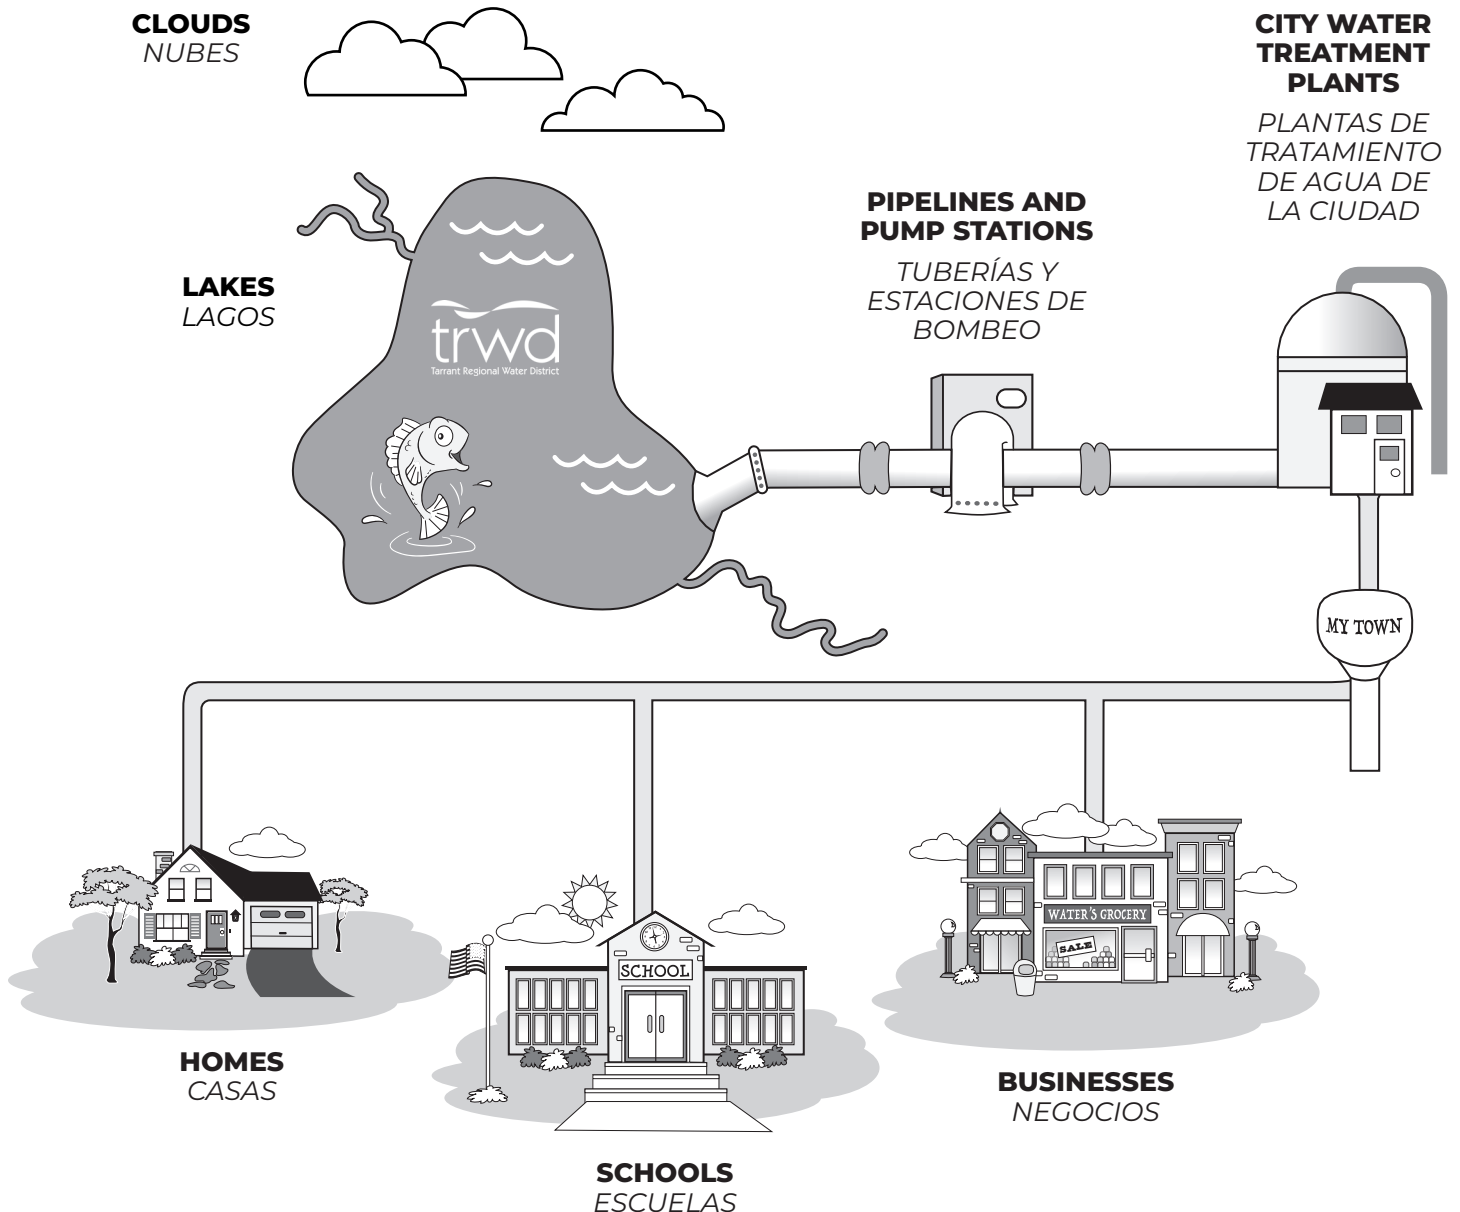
CLOUDS
NUBES

CITY WATER TREATMENT PLANTS
PLANTAS DE TRATAMIENTO DE AGUA DE LA CIUDAD

PIPELINES AND PUMP STATIONS
TUBERÍAS Y ESTACIONES DE BOMBEO

LAKES
LAGOS

trwd
Tarrant Regional Water District

MY TOWN

SCHOOL

WATER'S GROCERY

SALE

HOMES
CASAS

BUSINESSES
NEGOCIOS

SCHOOLS
ESCUELAS